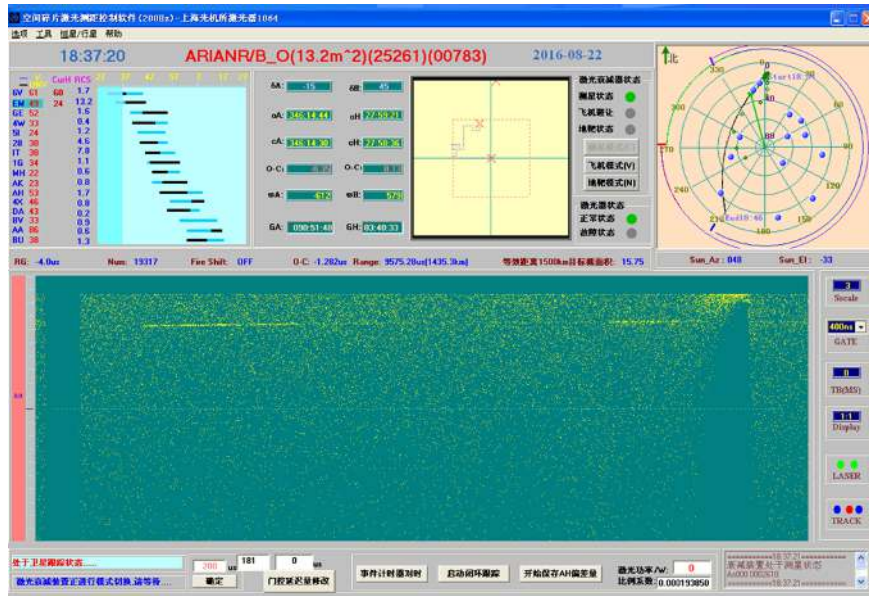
空间碎片激光测距控制软件(200Hz)-上海光机所激光器1064

选项 工具 星星/行星 帮助

18:37:20

ARIANR/B_O(13.2m^2)(25261)(00783)

2016-08-22

CurH RCS

6V 61 68 1.7
EM 41 24 13.2
GE 52 1.6
4W 33 0.4
SI 24 1.2
2B 38 4.6
IT 30 7.8
1G 34 1.1
MH 22 0.6
AK 23 0.8
AH 53 1.7
4X 46 0.8
DA 43 0.2
8V 33 0.9
AA 86 0.6
BU 38 1.3

δA: -15
δE: 45
oA: 346:14:44
oH: 27:59:21
cA: 346:14:30
cH: 27:50:36
O-C: 
O-C: 
wA: 
wE: 
GA: 090:51:48
GH: 03:40:33

激光衰减器状态
测量状态
飞机避让
地靶状态
飞机模式(V)
地靶模式(N)
激光器状态
正常状态
故障状态

北

RG: -4.0us Num: 19317 Fire Shift: OFF O-C: -1.282us Range: 9575.28us[1435.3km] 等效距离1500km目标截面积: 15.75

Sun_Az: 048 Sun_El: -33

Scale
400ns
GATE
0
TB(MS)
1:1
Display
LASER
TRACK

处于卫星跟踪状态......
激光衰减装置正进行模式切换,请等待......

200 us 181 0 us
确定
门控延迟量修改
事件计时器对时
启动闭环跟踪
开始保存AH偏差量
激光功率/W: 0
比例系数: 0.000193850

衰减装置处于测量状态